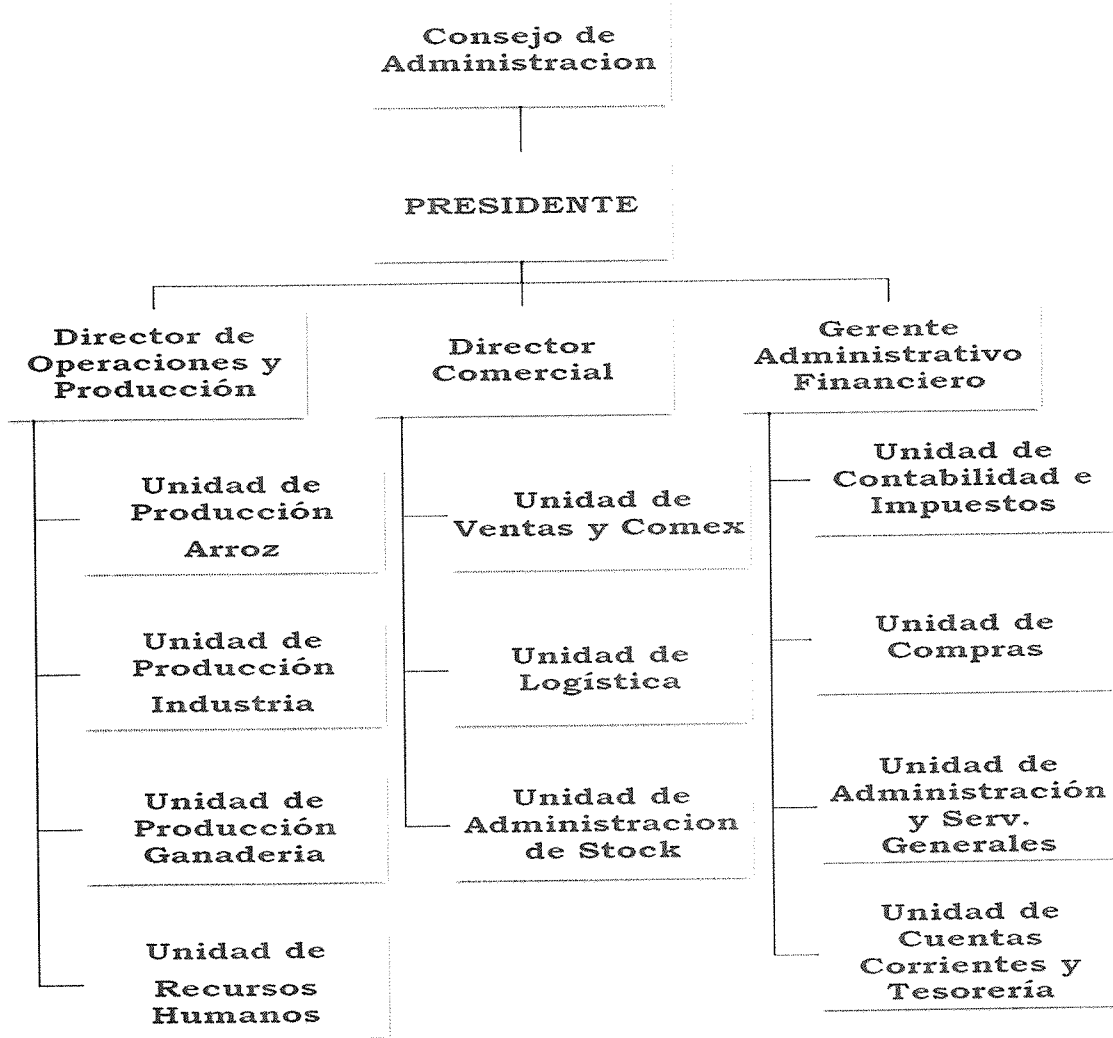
Consejo de Administracion

PRESIDENTE

Director de Operaciones y Producción

Unidad de Producción Arroz

Unidad de Producción Industria

Unidad de Producción Ganaderia

Unidad de Recursos Humanos

Director Comercial

Unidad de Ventas y Comex

Unidad de Logística

Unidad de Administracion de Stock

Gerente Administrativo Financiero

Unidad de Contabilidad e Impuestos

Unidad de Compras

Unidad de Administración y Serv. Generales

Unidad de Cuentas Corrientes y Tesorería